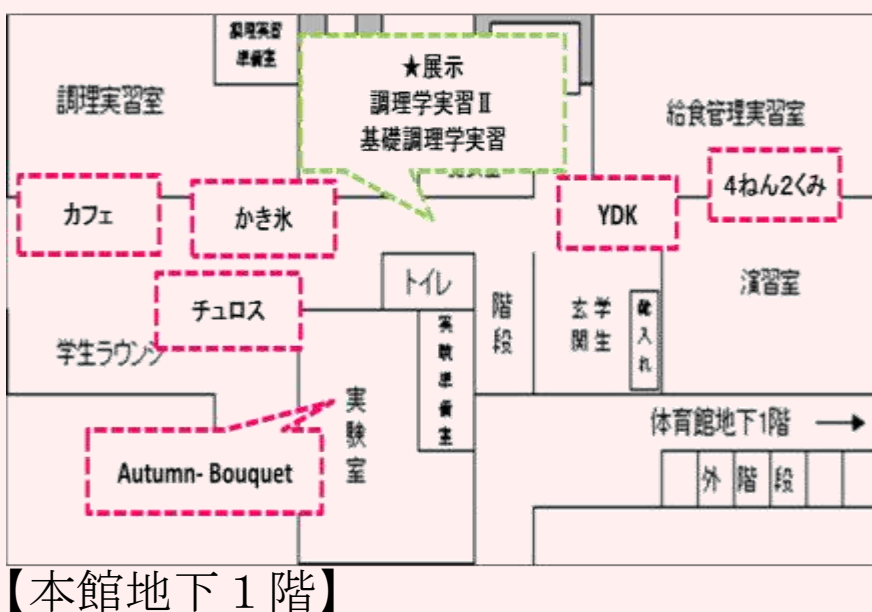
調理実習準備室

★展示
調理学実習Ⅱ
基礎調理学実習

調理実習室

給食管理実習室

カフェ

かき氷

YDK

4ねん2くみ

演習室

トイレ

チュロス

階段

学生玄関

傘入れ

学生ラウンジ

実験準備室

実験室

Autumn- Bouquet

体育館地下1階 →

外階段

【本館地下１階】